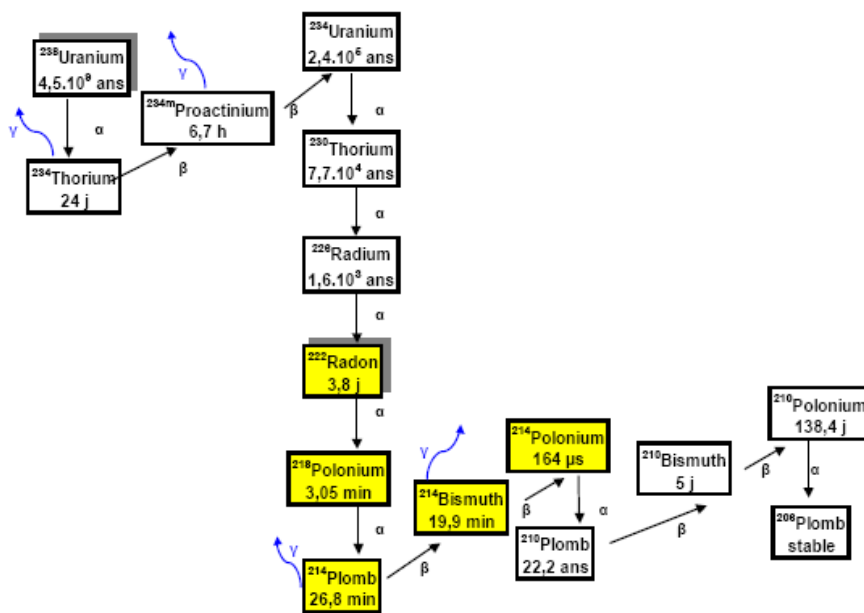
$^{238}$Uranium
4,5.10$^{9}$ ans

γ

α

γ

$^{234}$Thorium
24 j

β

$^{234m}$Proactinium
6,7 h

β

$^{234}$Uranium
2,4.10$^{5}$ ans

α

$^{230}$Thorium
7,7.10$^{4}$ ans

α

$^{226}$Radium
1,6.10$^{3}$ ans

α

$^{222}$Radon
3,8 j

α

$^{218}$Polonium
3,05 min

α

γ

$^{214}$Plomb
26,8 min

β

γ

$^{214}$Bismuth
19,9 min

β

$^{214}$Polonium
164 µs

α

$^{210}$Plomb
22,2 ans

β

$^{210}$Bismuth
5 j

β

$^{210}$Polonium
138,4 j

α

$^{206}$Plomb
stable